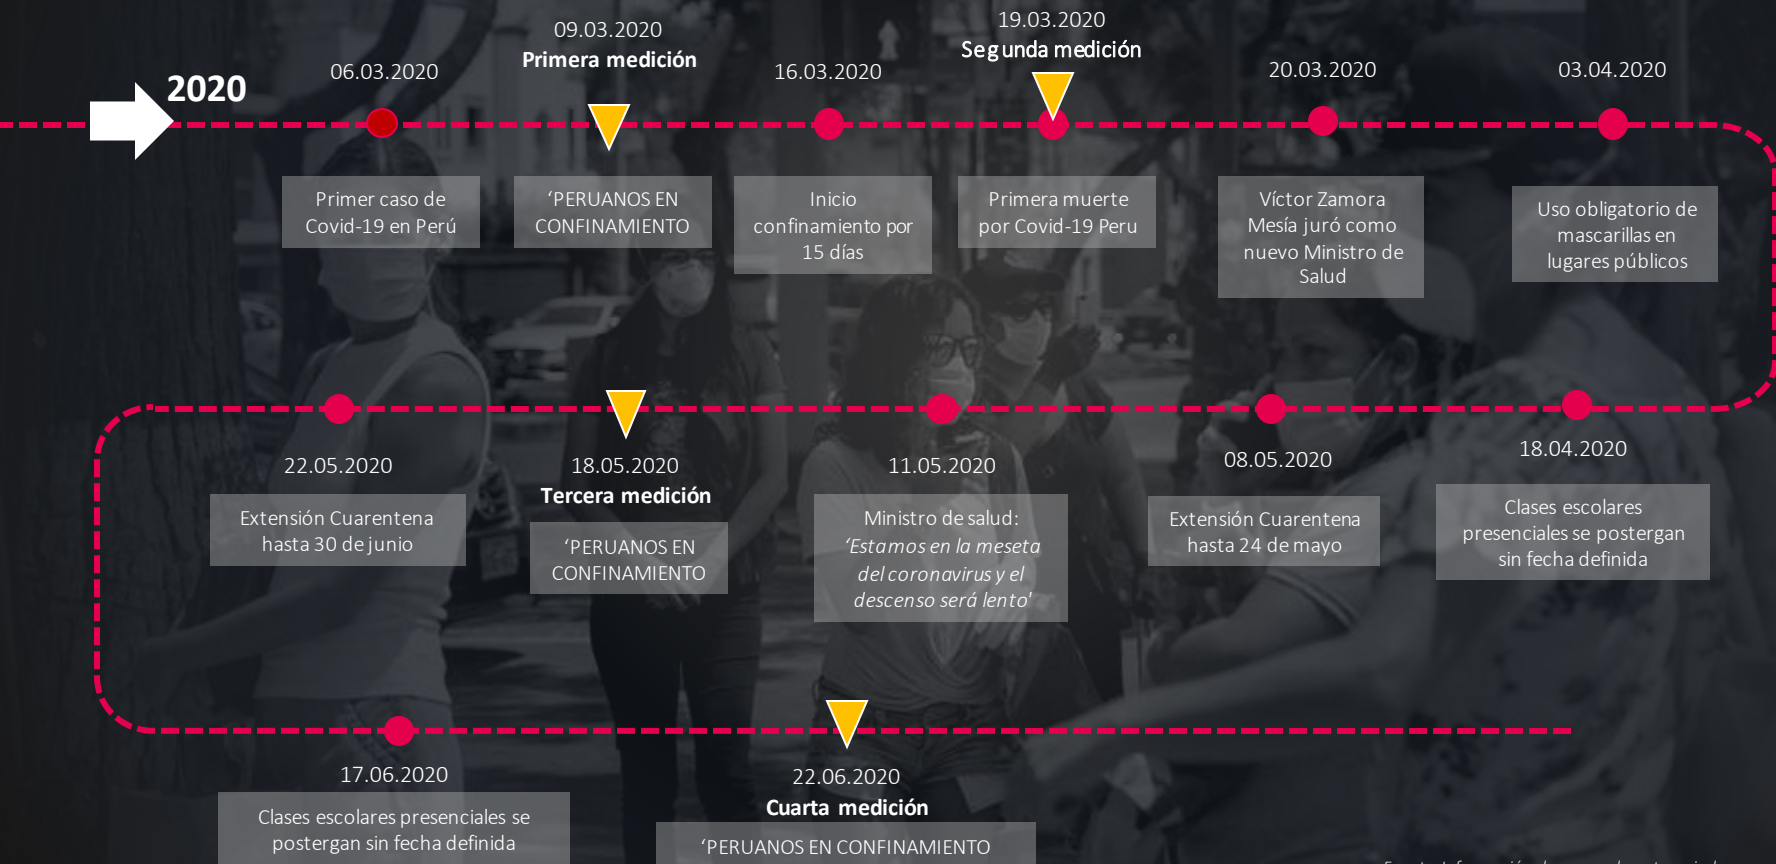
2020

06.03.2020

Primer caso de Covid-19 en Perú

09.03.2020
Primera medición

'PERUANOS EN CONFINAMIENTO

16.03.2020

Inicio confinamiento por 15 días

19.03.2020
Segunda medición

Primera muerte por Covid-19 Peru

20.03.2020

Víctor Zamora Mesía juró como nuevo Ministro de Salud

03.04.2020

Uso obligatorio de mascarillas en lugares públicos

18.04.2020

Clases escolares presenciales se postergan sin fecha definida

08.05.2020

Extensión Cuarentena hasta 24 de mayo

11.05.2020

Ministro de salud: 'Estamos en la meseta del coronavirus y el descenso será lento'

18.05.2020
Tercera medición

'PERUANOS EN CONFINAMIENTO

22.05.2020

Extensión Cuarentena hasta 30 de junio

17.06.2020

Clases escolares presenciales se postergan sin fecha definida

22.06.2020
Cuarta medición

'PERUANOS EN CONFINAMIENTO

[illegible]